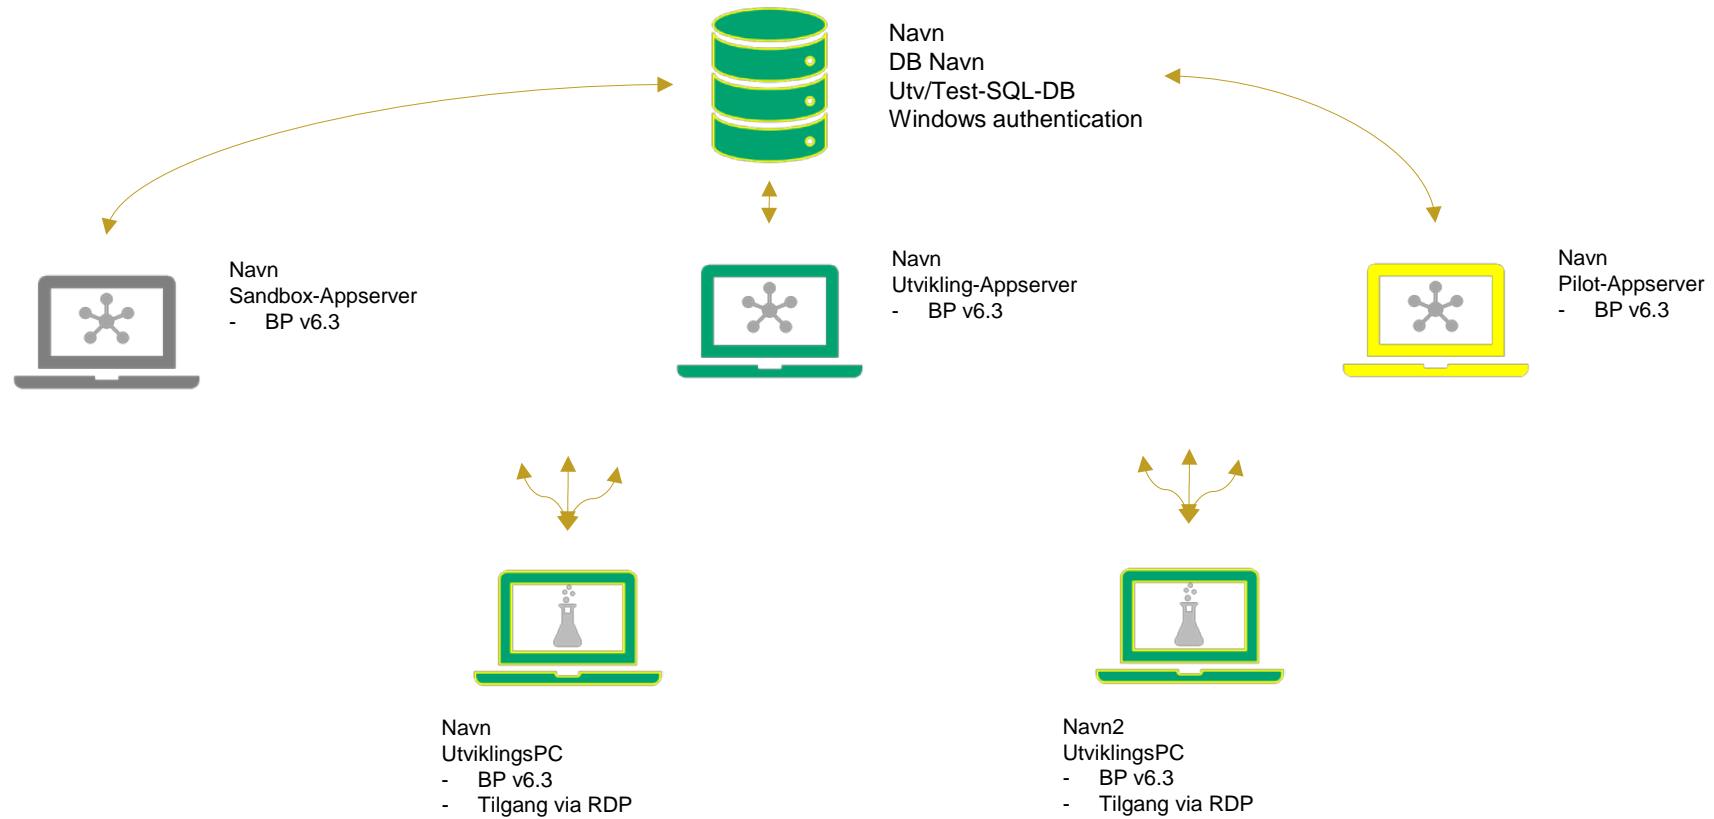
Navn
DB Navn
Utv/Test-SQL-DB
Windows authentication

Navn
Sandbox-Appserver
- BP v6.3

Navn
Utvikling-Appserver
- BP v6.3

Navn
Pilot-Appserver
- BP v6.3

Navn
UtviklingsPC
- BP v6.3
- Tilgang via RDP

Navn2
UtviklingsPC
- BP v6.3
- Tilgang via RDP